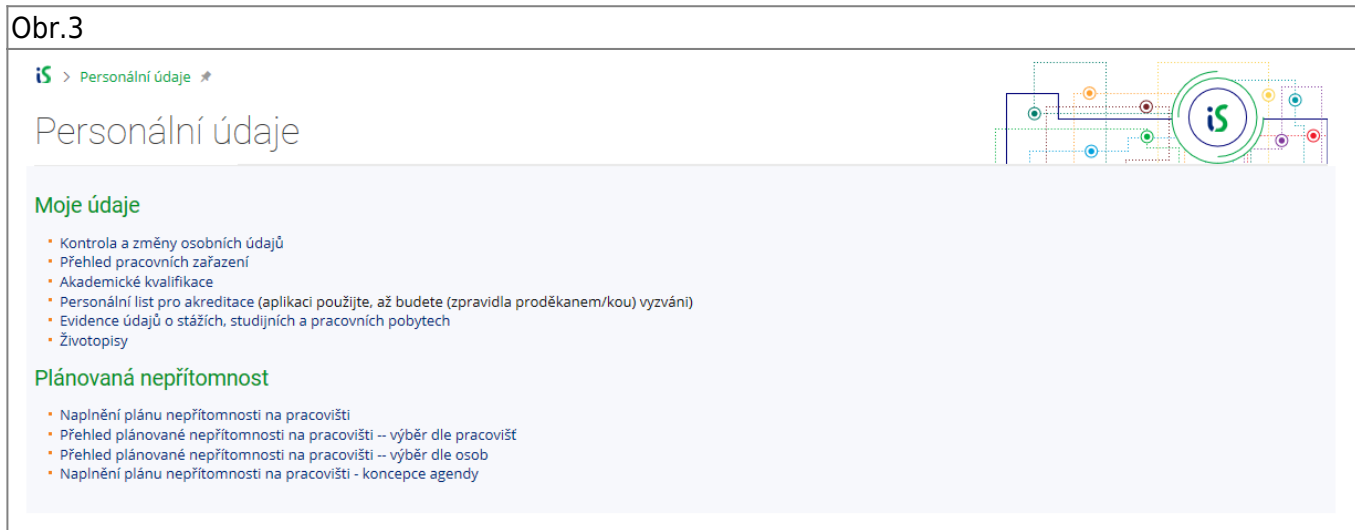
Obr.3

iS > Personální údaje

Personální údaje

iS

Moje údaje

- Kontrola a změny osobních údajů
- Přehled pracovních zařazení
- Akademické kvalifikace
- Personální list pro akreditace (aplikaci použijte, až budete (zpravidla proděkanem/kou) vyzváni)
- Evidence údajů o stážích, studijních a pracovních pobytech
- Životopisy

Plánovaná nepřítomnost

- Naplnění plánu nepřítomnosti na pracovišti
- Přehled plánované nepřítomnosti na pracovišti -- výběr dle pracovišť
- Přehled plánované nepřítomnosti na pracovišti -- výběr dle osob
- Naplnění plánu nepřítomnosti na pracovišti - koncepce agendy